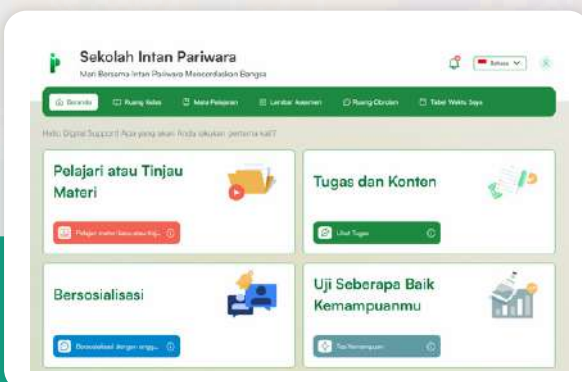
Sekolah Intan Pariwara

Mari Bersama Intan Pariwara Mencerdaskan Bangsa

Bahasa

Beranda | Ruang Kelas | Mata Pelajaran | Lembar Asesmen | Ruang Obrolan | Tabel Waktu Saya

Halo Digital Support Apa yang akan Anda lakukan pertama kali?

Pelajari atau Tinjau Materi

Pelajari materi baru atau tinjau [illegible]

Tugas dan Konten

Lihat Tugas

Bersosialisasi

Bersosialisasi dengan pengg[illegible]

Uji Seberapa Baik Kemampuanmu

Tes Kemampuan